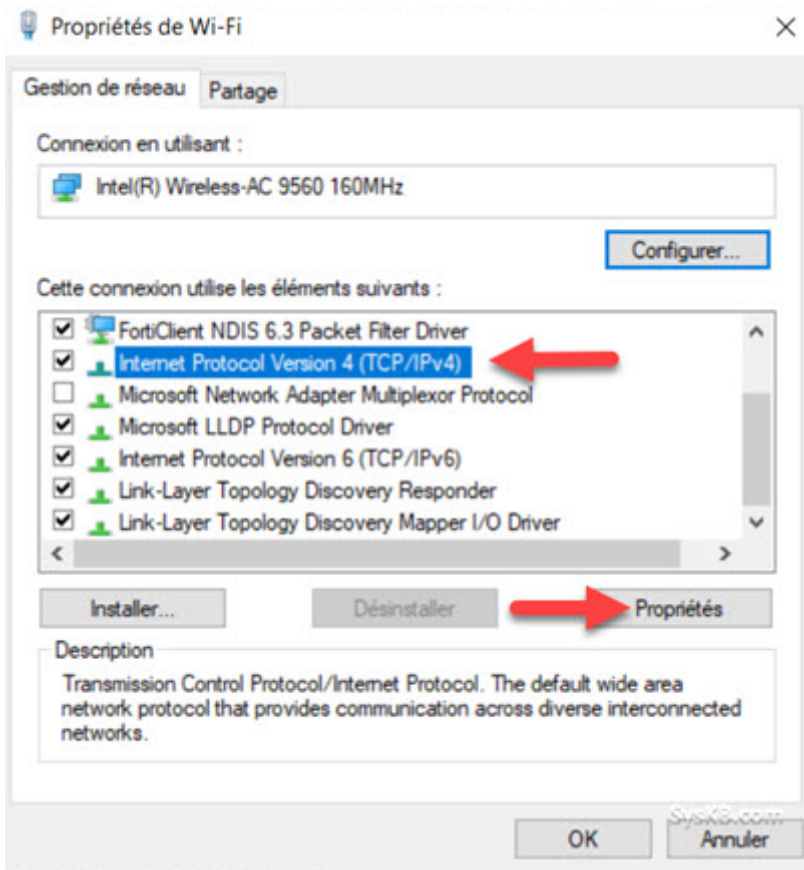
Propriétés de Wi-Fi

×

Gestion de réseau | Partage

Connexion en utilisant :

Intel(R) Wireless-AC 9560 160MHz

Configurer...

Cette connexion utilise les éléments suivants :

FortiClient NDIS 6.3 Packet Filter Driver
Internet Protocol Version 4 (TCP/IPv4)
Microsoft Network Adapter Multiplexor Protocol
Microsoft LLDP Protocol Driver
Internet Protocol Version 6 (TCP/IPv6)
Link-Layer Topology Discovery Responder
Link-Layer Topology Discovery Mapper I/O Driver

Installer... | Désinstaller | Propriétés

Description

Transmission Control Protocol/Internet Protocol. The default wide area network protocol that provides communication across diverse interconnected networks.

SysKB.com

OK | Annuler